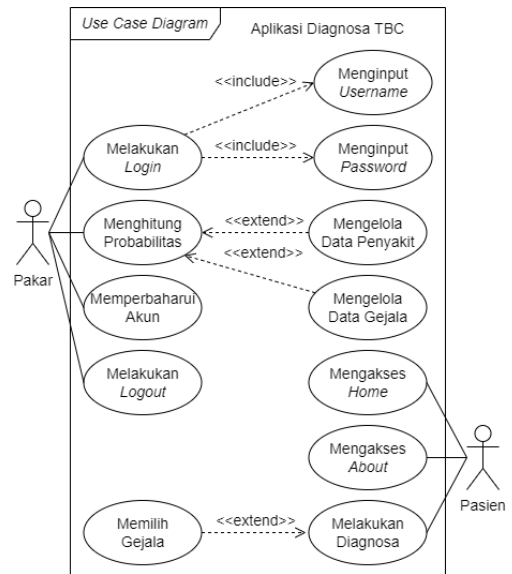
Use Case Diagram

Aplikasi Diagnosa TBC

<<include>>

Menginput Username

Melakukan Login

<<include>>

Menginput Password

<<extend>>

Menghitung Probabilitas

Mengelola Data Penyakit

<<extend>>

Pakar

Memperbaharui Akun

Mengelola Data Gejala

Melakukan Logout

Mengakses Home

Mengakses About

Pasien

Memilih Gejala

<<extend>>

Melakukan Diagnosa